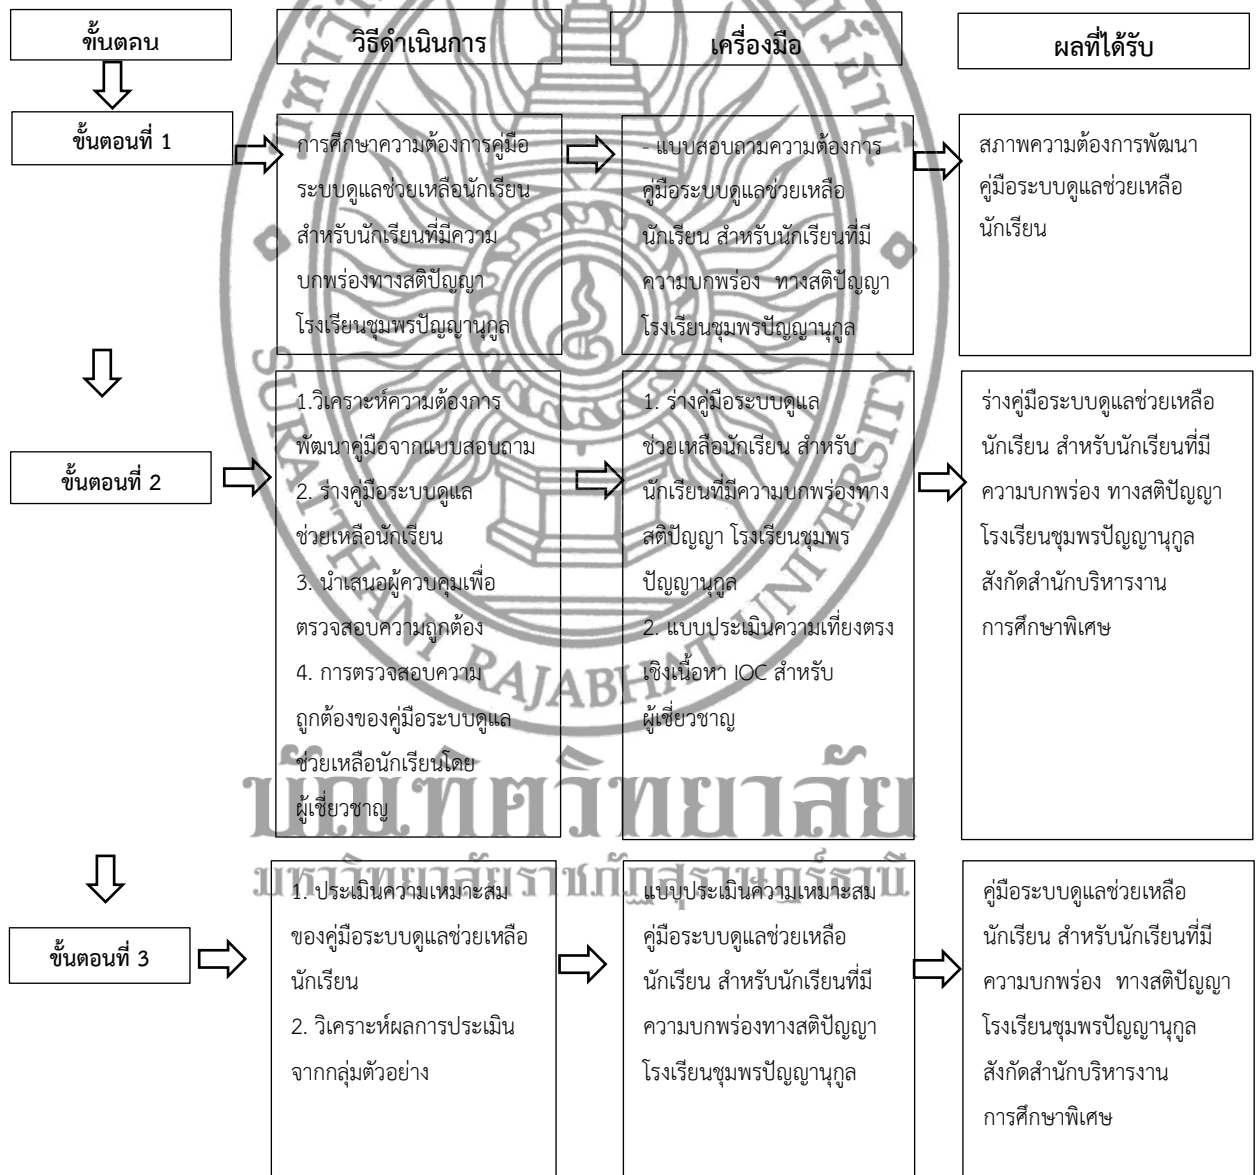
ขั้นตอน

วิธีดำเนินการ

เครื่องมือ

ผลที่ได้รับ

ขั้นตอนที่ 1

การศึกษาความต้องการคู่มือระบบดูแลช่วยเหลือนักเรียน สำหรับนักเรียนที่มีความบกพร่องทางสติปัญญา โรงเรียนชุมพรปัญญานุกูล

- แบบสอบถามความต้องการคู่มือระบบดูแลช่วยเหลือนักเรียน สำหรับนักเรียนที่มีความบกพร่อง ทางสติปัญญา โรงเรียนชุมพรปัญญานุกูล

สภาพความต้องการพัฒนาคู่มือระบบดูแลช่วยเหลือนักเรียน

ขั้นตอนที่ 2

1.วิเคราะห์ความต้องการพัฒนาคู่มือจากแบบสอบถาม
2. ร่างคู่มือระบบดูแลช่วยเหลือนักเรียน
3. นำเสนอผู้ควบคุมเพื่อตรวจสอบความถูกต้อง
4. การตรวจสอบความถูกต้องของคู่มือระบบดูแลช่วยเหลือนักเรียนโดยผู้เชี่ยวชาญ

1. ร่างคู่มือระบบดูแลช่วยเหลือนักเรียน สำหรับนักเรียนที่มีความบกพร่องทางสติปัญญา โรงเรียนชุมพรปัญญานุกูล
2. แบบประเมินความเที่ยงตรงเชิงเนื้อหา IOC สำหรับผู้เชี่ยวชาญ

ร่างคู่มือระบบดูแลช่วยเหลือนักเรียน สำหรับนักเรียนที่มีความบกพร่อง ทางสติปัญญา โรงเรียนชุมพรปัญญานุกูล สังกัดสำนักบริหารงานการศึกษาพิเศษ

RAJABHAT UNIVERSITY

มหาวิทยาลัยราชภัฏสุราษฎร์ธานี

ขั้นตอนที่ 3

1. ประเมินความเหมาะสมของคู่มือระบบดูแลช่วยเหลือนักเรียน
2. วิเคราะห์ผลการประเมินจากกลุ่มตัวอย่าง

แบบประเมินความเหมาะสมคู่มือระบบดูแลช่วยเหลือนักเรียน สำหรับนักเรียนที่มีความบกพร่องทางสติปัญญา โรงเรียนชุมพรปัญญานุกูล

คู่มือระบบดูแลช่วยเหลือนักเรียน สำหรับนักเรียนที่มีความบกพร่อง ทางสติปัญญา โรงเรียนชุมพรปัญญานุกูล สังกัดสำนักบริหารงานการศึกษาพิเศษ